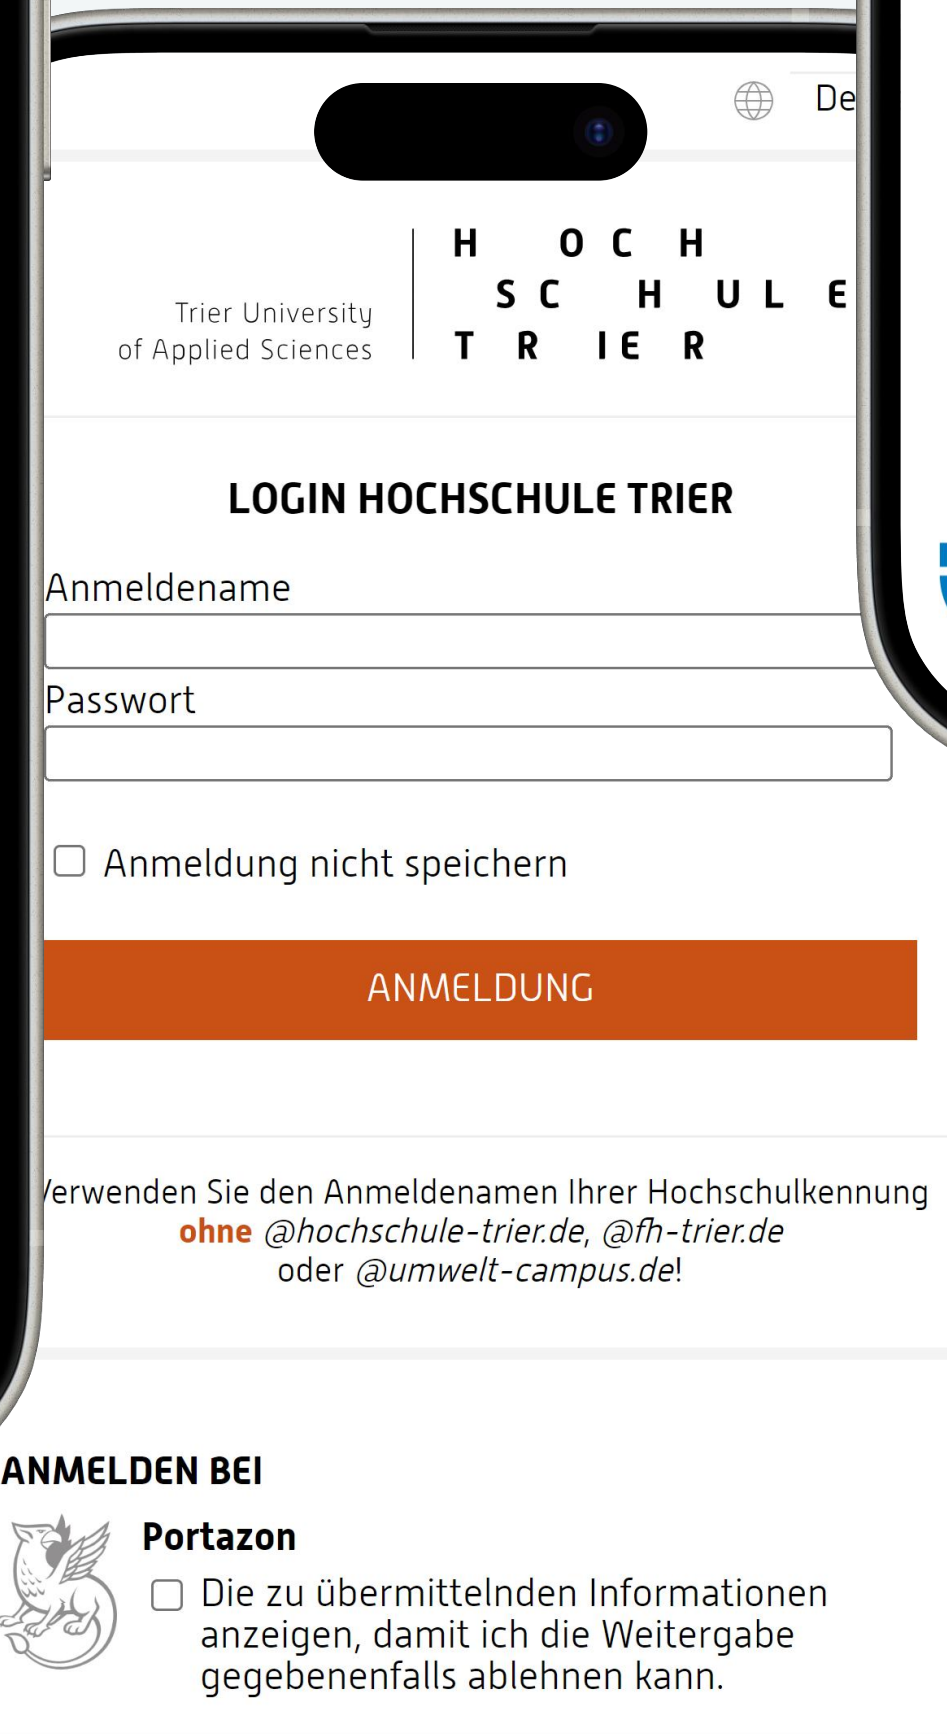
De

Trier University of Applied Sciences

H OCH SC H UL E T R IE R

LOGIN HOCHSCHULE TRIER

Anmeldename

Passwort

Anmeldung nicht speichern

ANMELDUNG

/erwenden Sie den Anmeldenamen Ihrer Hochschulkennung **ohne** *@hochschule-trier.de*, *@fh-trier.de* oder *@umwelt-campus.de*!

ANMELDEN BEI

Portazon

Die zu übermittelnden Informationen anzeigen, damit ich die Weitergabe gegebenenfalls ablehnen kann.